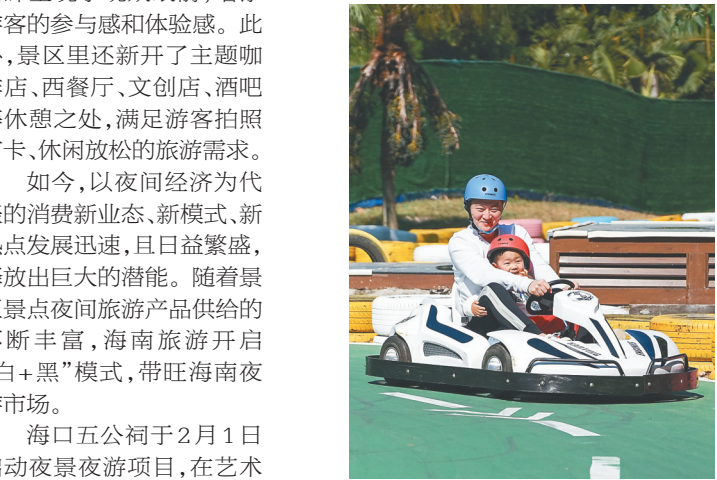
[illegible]游客的参与感和体验感。此外，景区里还新开了主题咖啡店、西餐厅、文创店、酒吧等休憩之处，满足游客拍照打卡、休闲放松的旅游需求。

如今，以夜间经济为代表的消费新业态、新模式、新热点发展迅速，且日益繁盛，释放出巨大的潜能。随着景区景点夜间旅游产品供给的不断丰富，海南旅游开启"白+黑"模式，带旺海南夜游市场。

海口五公祠于2月1日启动夜景夜游项目，在艺术